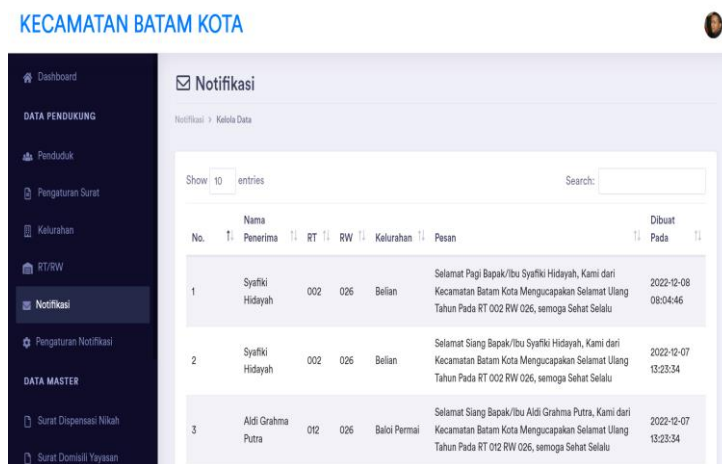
KECAMATAN BATAM KOTA

Dashboard

DATA PENDUKUNG

Penduduk

Pengaturan Surat

Kelurahan

RT/RW

Notifikasi

Pengaturan Notifikasi

DATA MASTER

Surat Dispensasi Nikah

Surat Domisili Yayasan

Notifikasi

Notifikasi > Kelola Data

Show 10 entries

Search:

| No. | Nama Penerima | RT | RW | Kelurahan | Pesan | Dibuat Pada |
|---|---|---|---|---|---|---|
| 1 | Syafiki Hidayah | 002 | 026 | Belian | Selamat Pagi Bapak/Ibu Syafiki Hidayah, Kami dari Kecamatan Batam Kota Mengucapakan Selamat Ulang Tahun Pada RT 002 RW 026, semoga Sehat Selalu | 2022-12-08 08:04:46 |
| 2 | Syafiki Hidayah | 002 | 026 | Belian | Selamat Siang Bapak/Ibu Syafiki Hidayah, Kami dari Kecamatan Batam Kota Mengucapakan Selamat Ulang Tahun Pada RT 002 RW 026, semoga Sehat Selalu | 2022-12-07 13:23:34 |
| 3 | Aldi Grahma Putra | 012 | 026 | Baloi Permai | Selamat Siang Bapak/Ibu Aldi Grahma Putra, Kami dari Kecamatan Batam Kota Mengucapakan Selamat Ulang Tahun Pada RT 012 RW 026, semoga Sehat Selalu | 2022-12-07 13:23:34 |